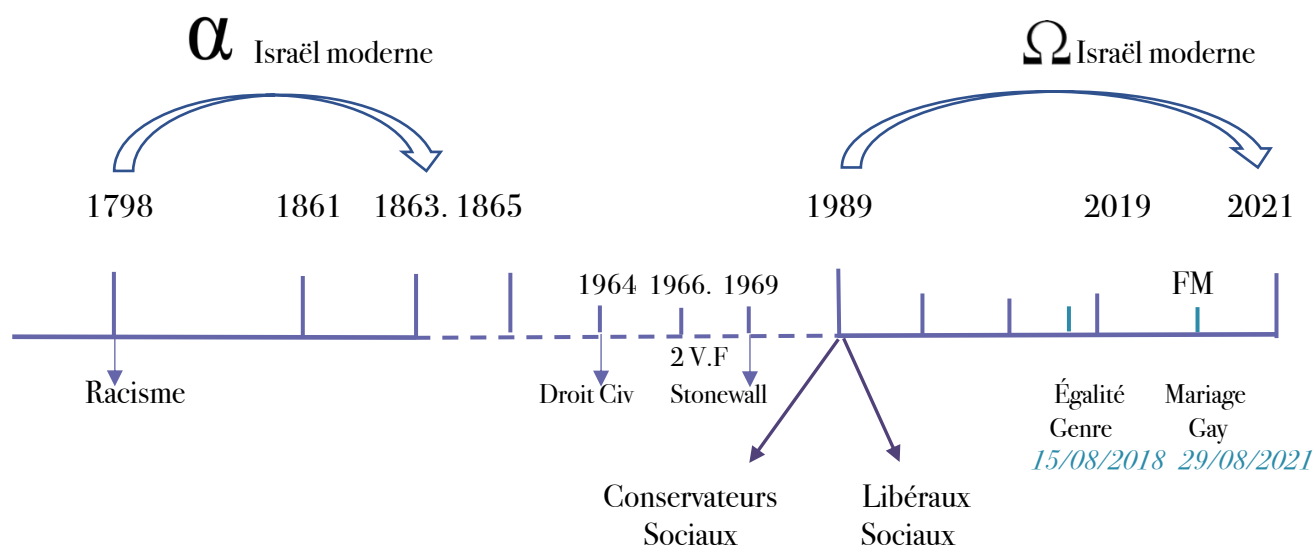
$\alpha$ Israël moderne

$\Omega$ Israël moderne

1798

1861

1863. 1865

1989

2019

2021

1964 1966. 1969

FM

Racisme

Droit Civ

2 V.F

Stonewall

Égalité Genre
15/08/2018

Mariage Gay
29/08/2021

Conservateurs Sociaux

Libéraux Sociaux